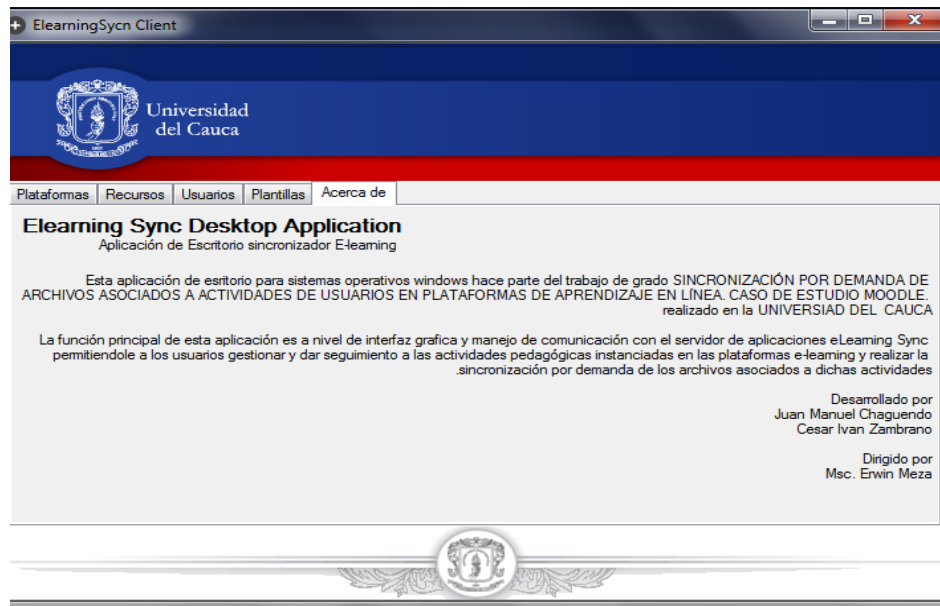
ElearningSycn Client

Universidad del Cauca

Plataformas | Recursos | Usuarios | Plantillas | Acerca de

Elearning Sync Desktop Application
Aplicación de Escritorio sincronizador E-learning

Esta aplicación de esritorio para sistemas operativos windows hace parte del trabajo de grado SINCRONIZACIÓN POR DEMANDA DE ARCHIVOS ASOCIADOS A ACTIVIDADES DE USUARIOS EN PLATAFORMAS DE APRENDIZAJE EN LÍNEA. CASO DE ESTUDIO MOODLE. realizado en la UNIVERSIDAD DEL CAUCA

La función principal de esta aplicación es a nivel de interfaz grafica y manejo de comunicación con el servidor de aplicaciones eLearning Sync permitiendole a los usuarios gestionar y dar seguimiento a las actividades pedagógicas instanciadas en las plataformas e-learning y realizar la .sincronización por demanda de los archivos asociados a dichas actividades

Desarrollado por
Juan Manuel Chaguendo
Cesar Ivan Zambrano

Dirigido por
Msc. Erwin Meza